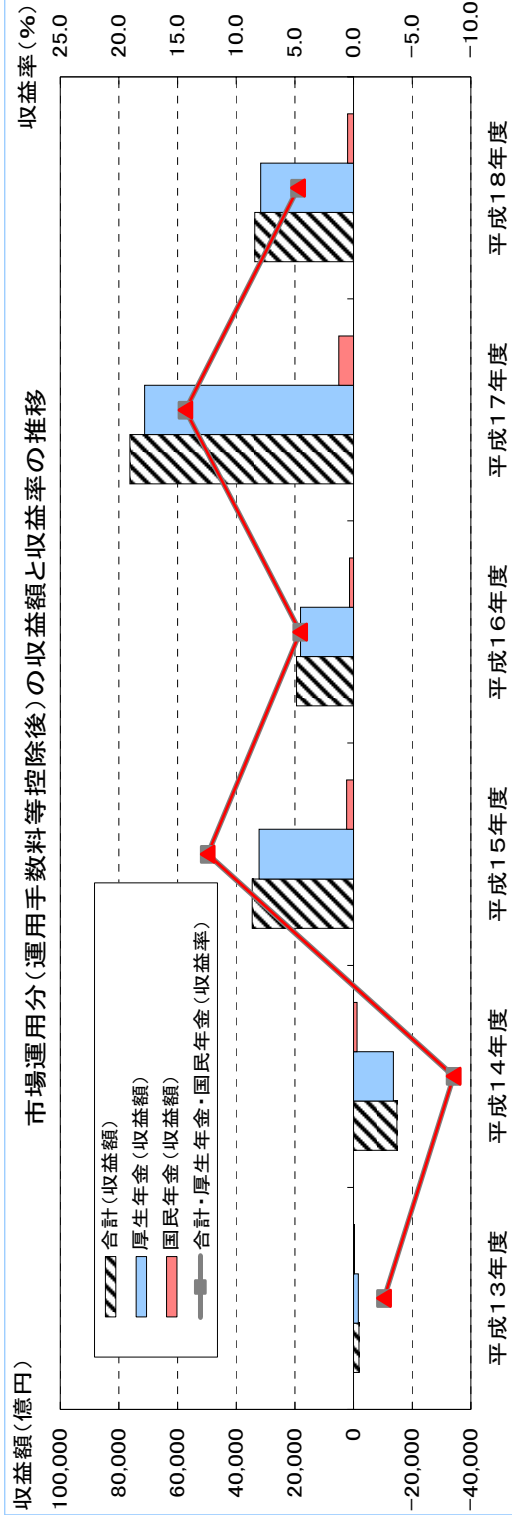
市場運用分（運用手数料等控除後）の収益額と収益率の推移

収益額（億円）

収益率（%）

100,000
80,000
60,000
40,000
20,000
0
-20,000
-40,000

25.0
20.0
15.0
10.0
5.0
0.0
-5.0
-10.0

合計（収益額）
厚生年金（収益額）
国民年金（収益額）
合計・厚生年金・国民年金（収益率）

平成13年度
平成14年度
平成15年度
平成16年度
平成17年度
平成18年度